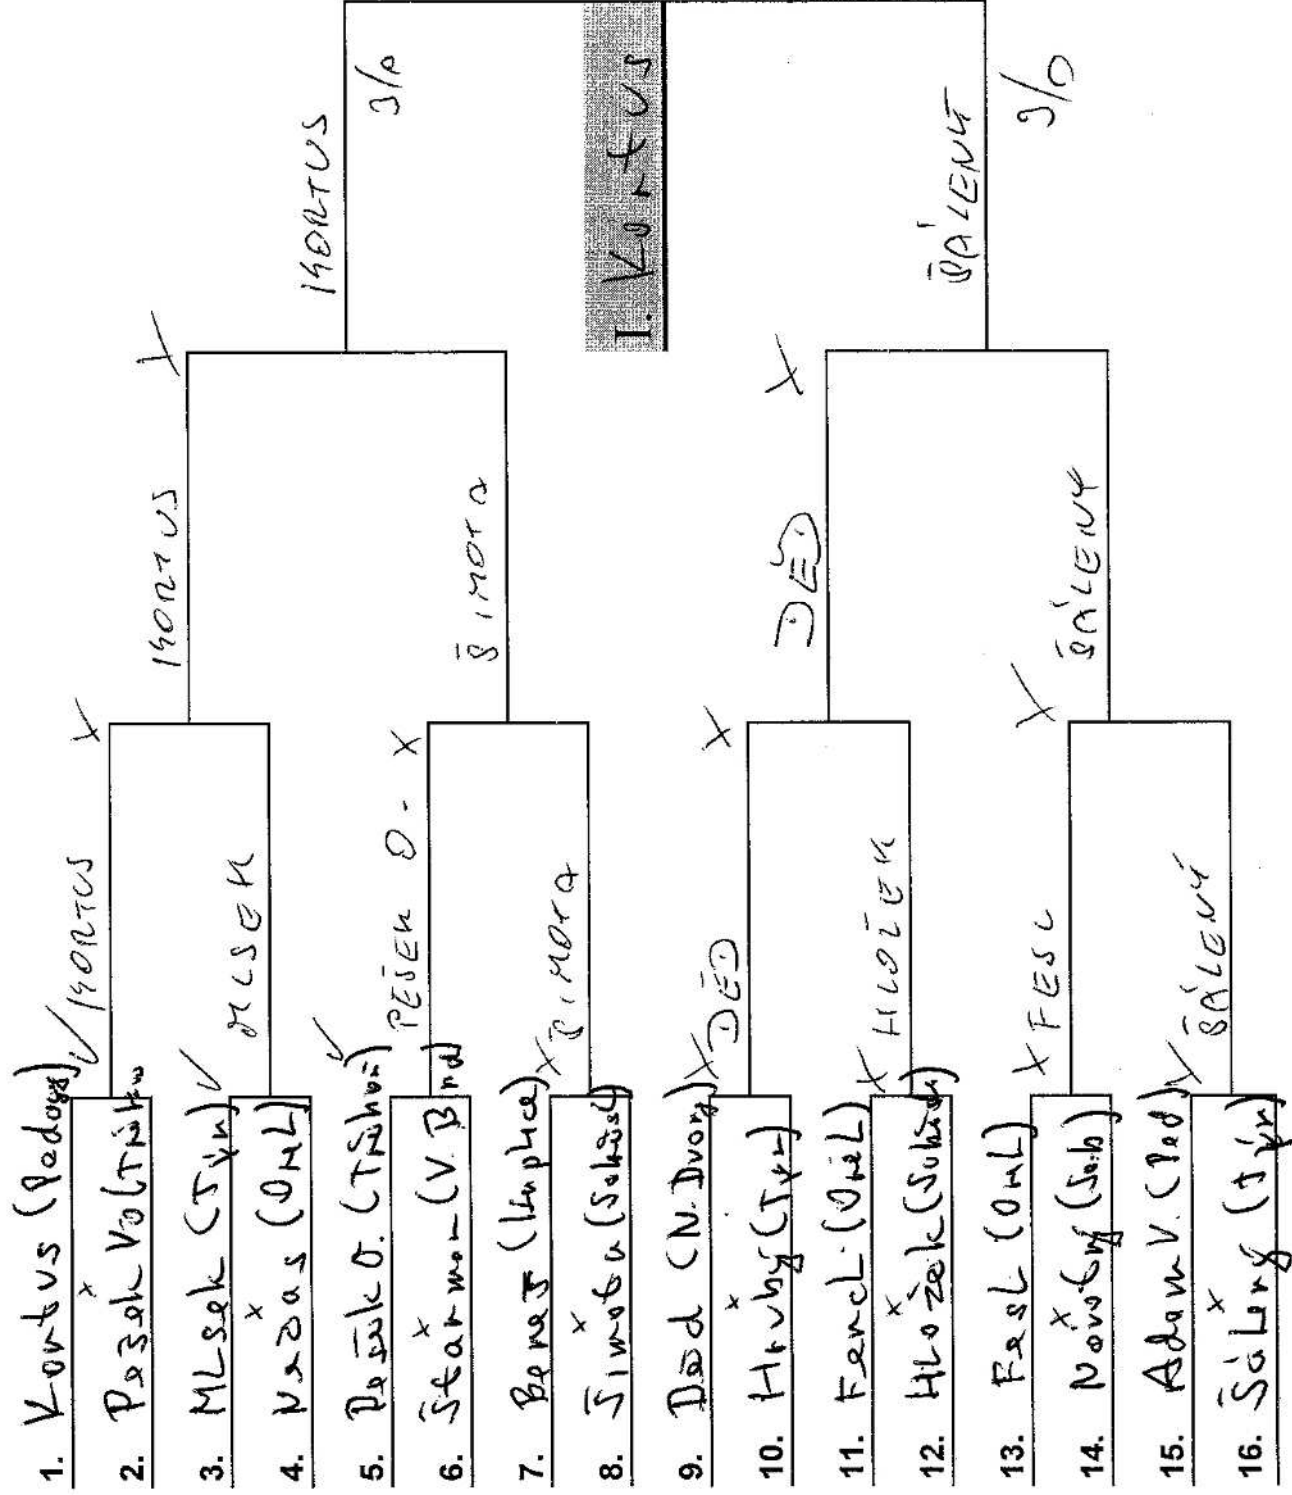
1. Kortus (Radosy)
2. Pažourek Vol (Trpík)
3. Mlsek (Týn)
4. Nazdas (Oml)
5. Pešek O. (Tábor)
6. Štarman (V. Brod)
7. Beneš (Kaplice)
8. Šimota (Sokol)
9. Děd (N. Dvory)
10. Hruby (Týn)
11. Fencl (Oml)
12. Hložek (Sokol)
13. Fesl (Oml)
14. Novotný (Sob)
15. Adam V. (Rad)
16. Šálený (Týn)

KORTUS
MLSEK
PEŠEK O.
ŠIMOTA
DĚD
HLOŽEK
FESL
ŠÁLENÝ

KORTUS
ŠIMOTA
DĚD
ŠÁLENÝ

KORTUS 3/0
ŠÁLENÝ 3/0

I. Kortus